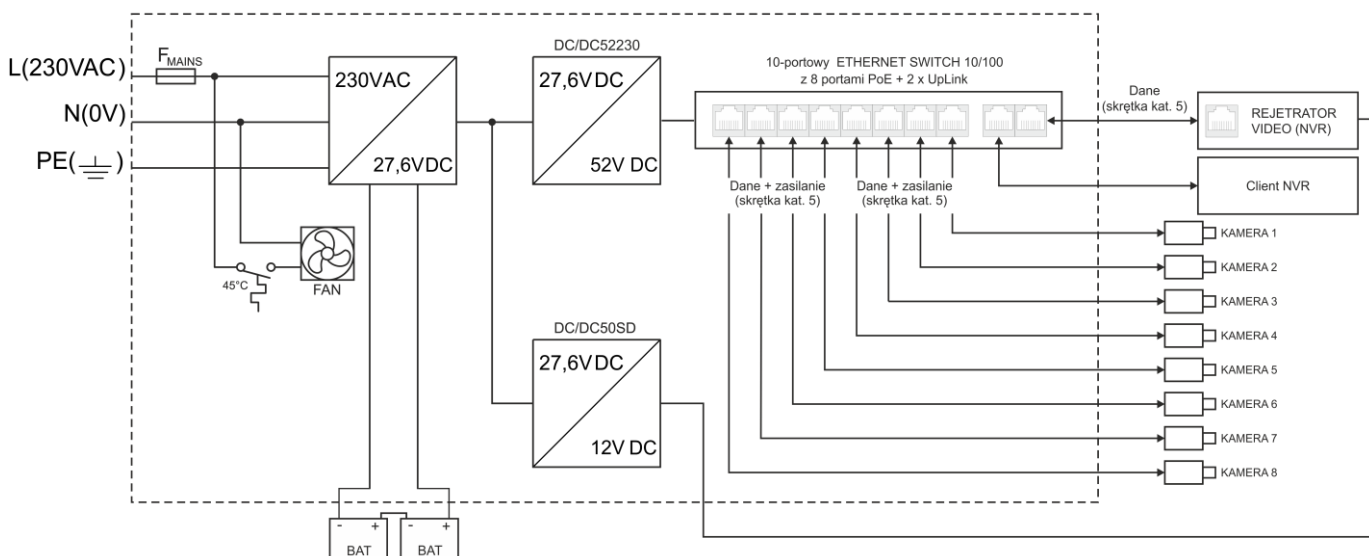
L(230VAC)
N(0V)
PE($\perp$)

$F_{MAINS}$

230VAC
27,6VDC

45°C
FAN

DC/DC52230
27,6V DC
52V DC

DC/DC50SD
27,6V DC
12V DC

10-portowy ETHERNET SWITCH 10/100
z 8 portami PoE + 2 x UpLink

Dane
(skrętka kat. 5)

REJETRATOR
VIDEO (NVR)

Client NVR

Dane + zasilanie
(skrętka kat. 5)

Dane + zasilanie
(skrętka kat. 5)

KAMERA 1
KAMERA 2
KAMERA 3
KAMERA 4
KAMERA 5
KAMERA 6
KAMERA 7
KAMERA 8

- +
BAT
- +
BAT